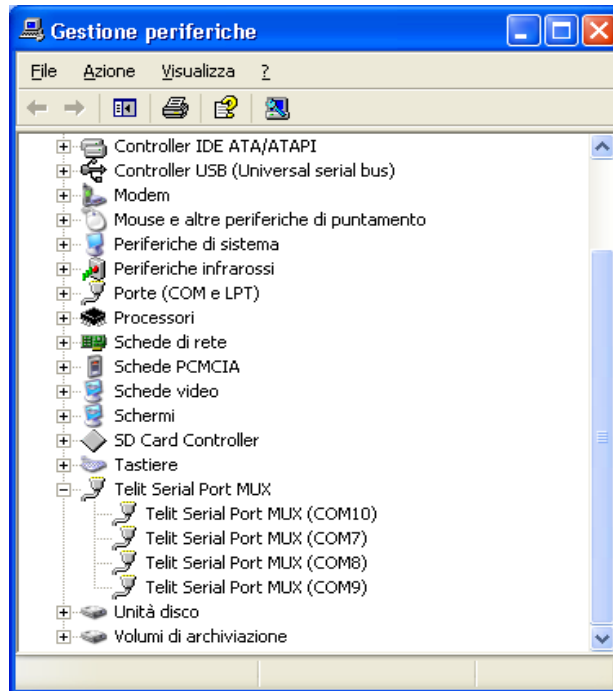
Gestione periferiche

File Azione Visualizza ?

Controller IDE ATA/ATAPI
Controller USB (Universal serial bus)
Modem
Mouse e altre periferiche di puntamento
Periferiche di sistema
Periferiche infrarossi
Porte (COM e LPT)
Processori
Schede di rete
Schede PCMCIA
Schede video
Schermi
SD Card Controller
Tastiere
Telit Serial Port MUX
Telit Serial Port MUX (COM10)
Telit Serial Port MUX (COM7)
Telit Serial Port MUX (COM8)
Telit Serial Port MUX (COM9)
Unità disco
Volumi di archiviazione